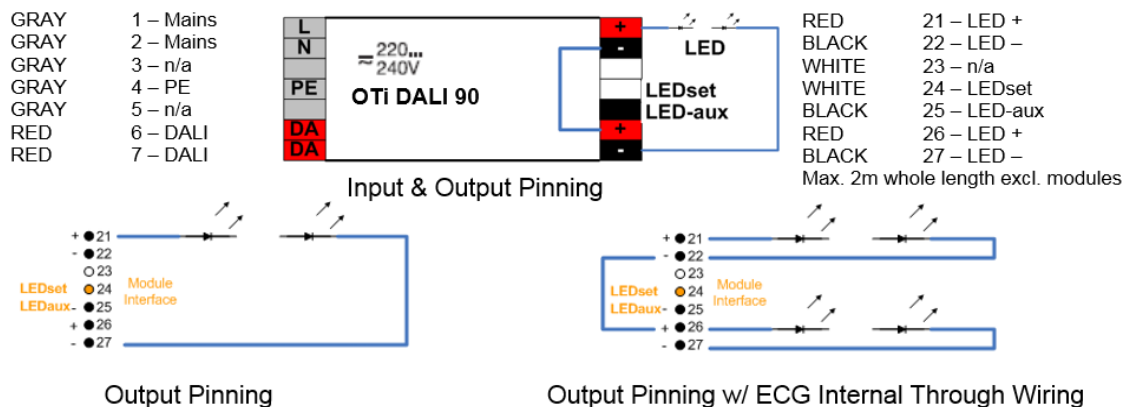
GRAY 1 – Mains
GRAY 2 – Mains
GRAY 3 – n/a
GRAY 4 – PE
GRAY 5 – n/a
RED 6 – DALI
RED 7 – DALI

L
N
PE
DA
DA

≈ 220... 240V
OTi DALI 90

+
-
+
-

LED
LEDset
LED-aux

RED 21 – LED +
BLACK 22 – LED –
WHITE 23 – n/a
WHITE 24 – LEDset
BLACK 25 – LED-aux
RED 26 – LED +
BLACK 27 – LED –
Max. 2m whole length excl. modules

Input & Output Pinning

+ 21
- 22
23
LEDset 24
LEDaux 25
+ 26
- 27
Module Interface

+ 21
- 22
23
LEDset 24
LEDaux 25
+ 26
- 27
Module Interface

Output Pinning

Output Pinning w/ ECG Internal Through Wiring